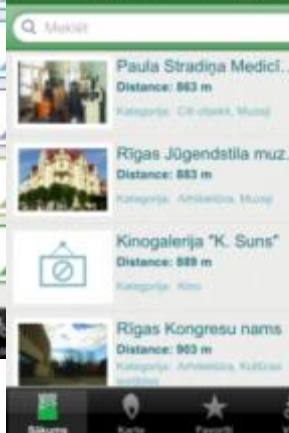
Meklēt

Paula Stradiņa Medicī...
Distance: 863 m
Kategorija: Citi objekti, Muzeji

Rīgas Jūgendstila muz...
Distance: 883 m
Kategorija: Arhitektūra, Muzeji

Kinogalerija "K. Suns"
Distance: 889 m
Kategorija: Kino

Rīgas Kongresu nams
Distance: 903 m
Kategorija: Arhitektūra, Kultūras iestādes

Sākums
Karte
Favorīti
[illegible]